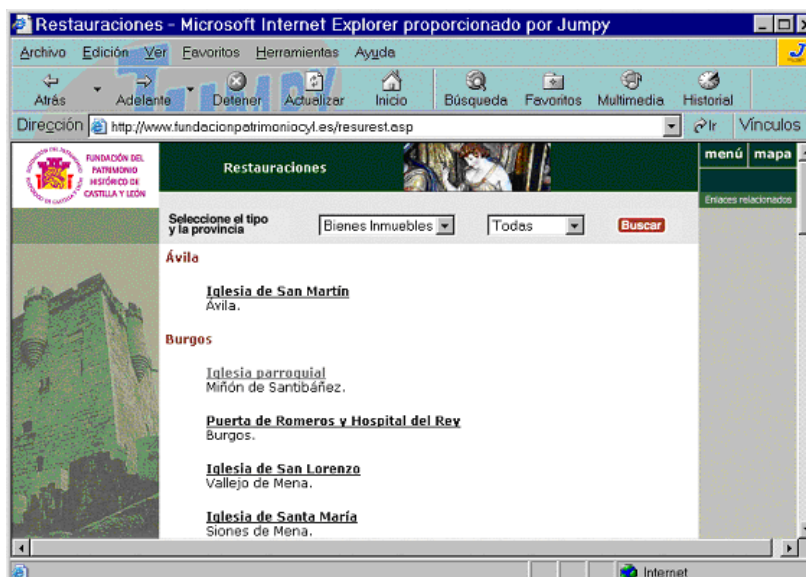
Restauraciones - Microsoft Internet Explorer proporcionado por Jumpy

Archivo Edición Ver Favoritos Herramientas Ayuda

Atrás Adelante Detener Actualizar Inicio Búsqueda Favoritos Multimedia Historial

Dirección http://www.fundacionpatrimoniocyl.es/resurest.asp Ir Vínculos

FUNDACIÓN DEL PATRIMONIO HISTÓRICO DE CASTILLA Y LEÓN

Restauraciones

menú mapa

Enlaces relacionados

Seleccione el tipo y la provincia Bienes Inmuebles Todas Buscar

Ávila

Iglesia de San Martín
Ávila.

Burgos

Iglesia parroquial
Miñón de Santibáñez.

Puerta de Romeros y Hospital del Rey
Burgos.

Iglesia de San Lorenzo
Vallejo de Mena.

Iglesia de Santa María
Siones de Mena.

Internet